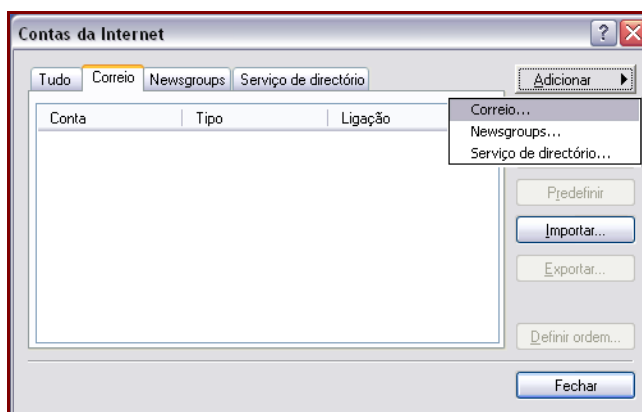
Contas da Internet

?

Tudo | Correio | Newsgroups | Serviço de directório

Adicionar

Correio...
Newsgroups...
Serviço de directório...

| Conta | Tipo | Ligação |
|---|---|---|

Predefinir

Importar...

Exportar...

Definir ordem...

Fechar